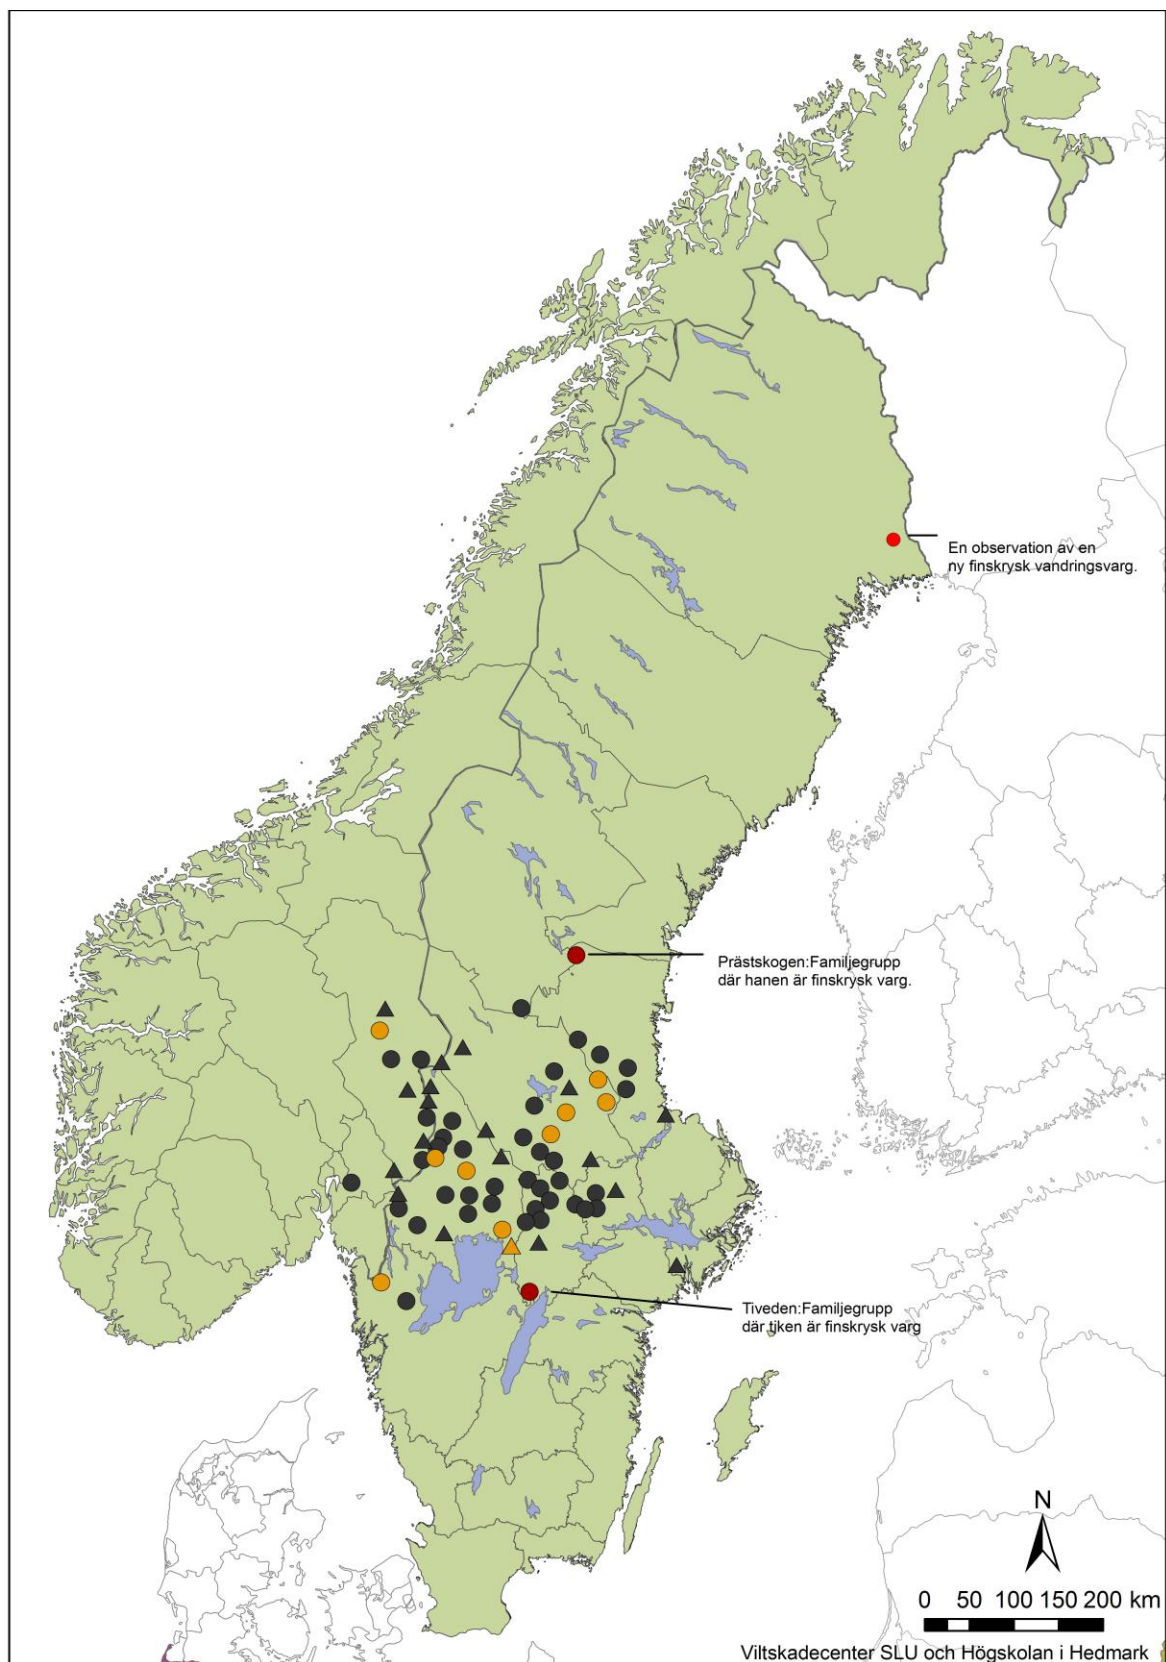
En observation av en ny finskrysk vandringsvarg.

Prästskogen:Familjegrupp där hanen är finskrysk varg.

Tiveden:Familjegrupp där tiken är finskrysk varg

N

0 50 100 150 200 km

Viltskadecenter SLU och Högskolan i Hedmark